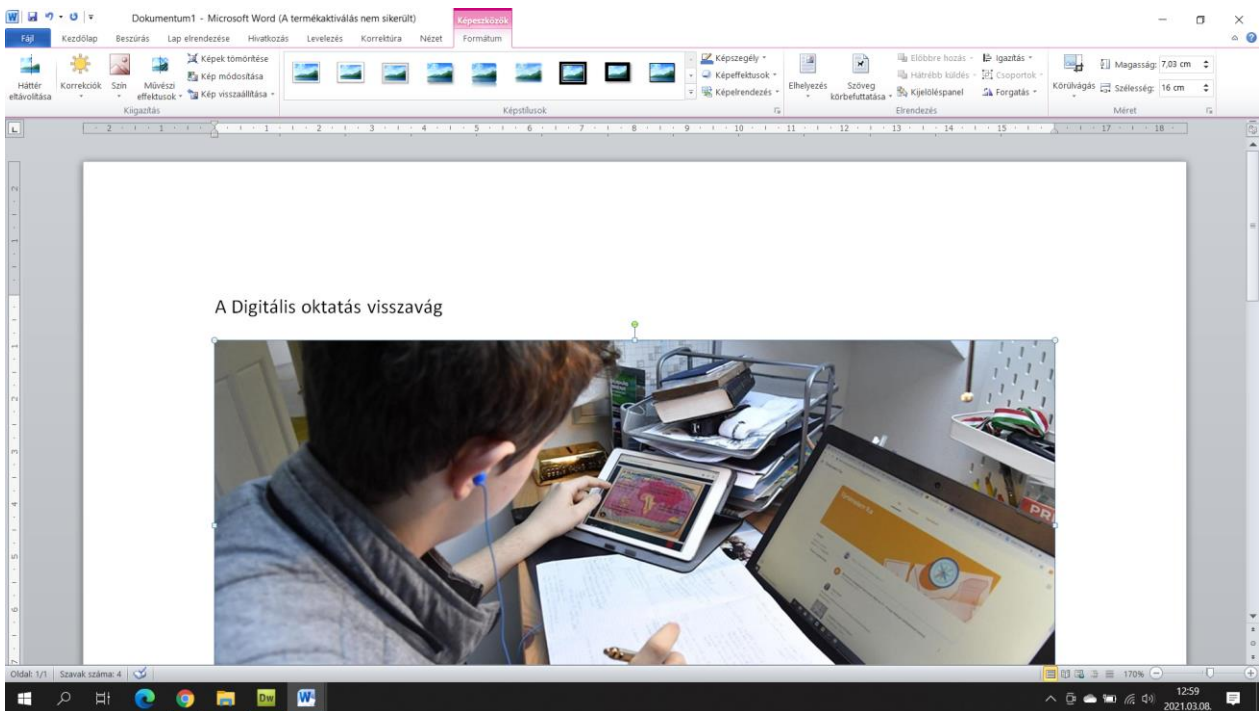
Dokumentum1 - Microsoft Word (A termékaktiválás nem sikerült)

Képeszközök

Fájl Kezdőlap Beszúrás Lap elrendezése Hivatkozás Levelezés Korrektúra Nézet Formátum

Háttér eltávolítása Korrekciók Szín Művészi effektusok Képek tömörítése Kép módosítása Kép visszaállítása

Kiigazítás

Képstílusok

Képszegély Képeffektusok Képelrendezés

Elhelyezés Szöveg körbefuttatása Előbbre hozás Hátrébb küldés Kijelöléspanel Igazítás Csoportok Forgatás

Elrendezés

Körülvágás Magasság: 7,03 cm Szélesség: 16 cm

Méret

A Digitális oktatás visszavág

Oldal: 1/1 Szavak száma: 4

170%

12:59
2021.03.08.